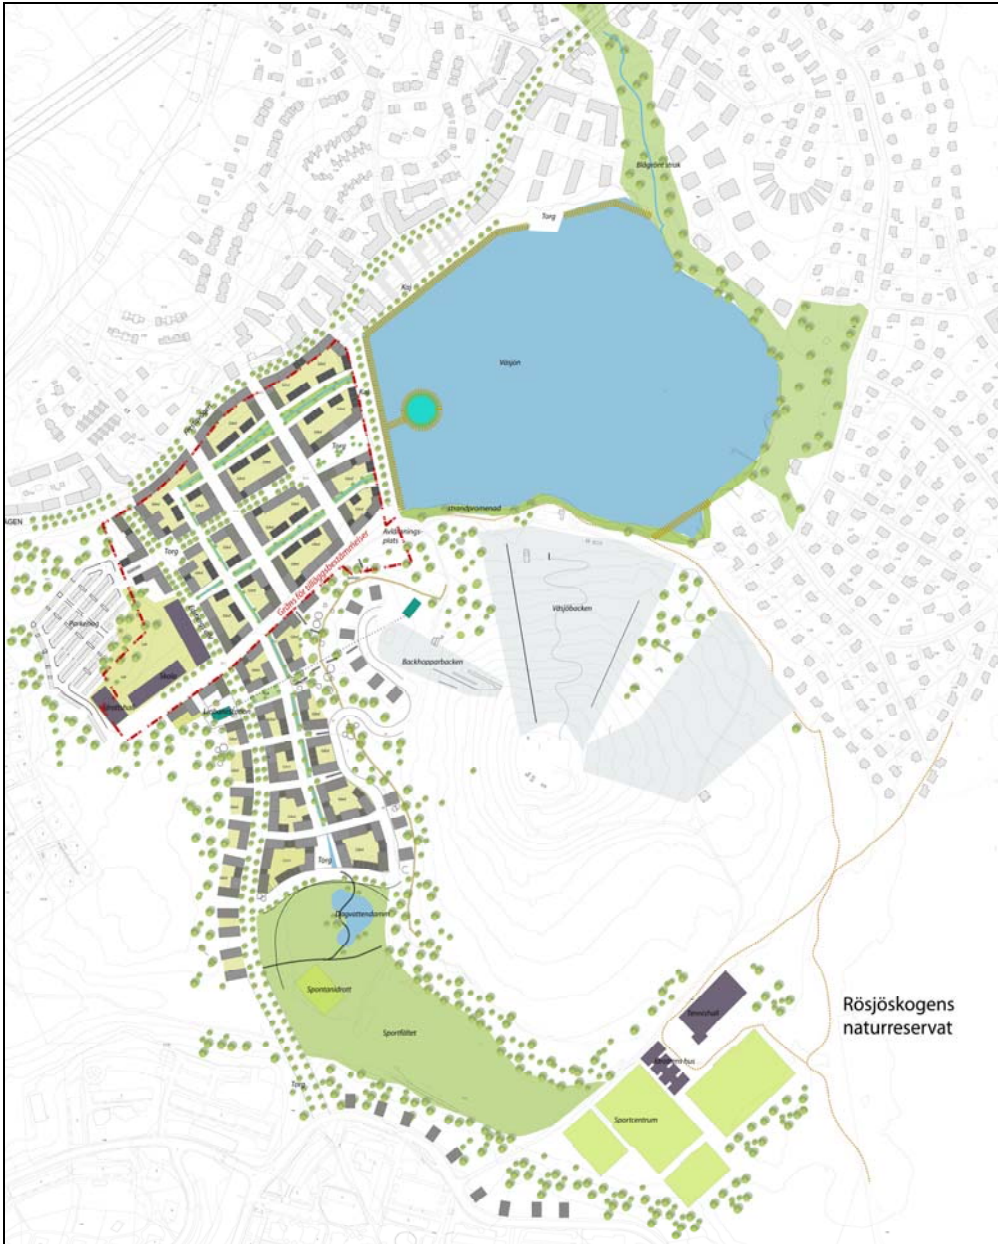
Bågens snok

Torg

Kaj

Väsjön

strandpromenad

AGEN

Avlämningsplats

Gräns för bilägshetsstämmelse

Torg

Parkering

Skola

Väsjöbacken

Backhopparbacken

Torg

Dagvattendamm

Spontanidrott

Sportfältet

Torg

Tennishall

Sportcentrum

Rösjöskogens naturreservat